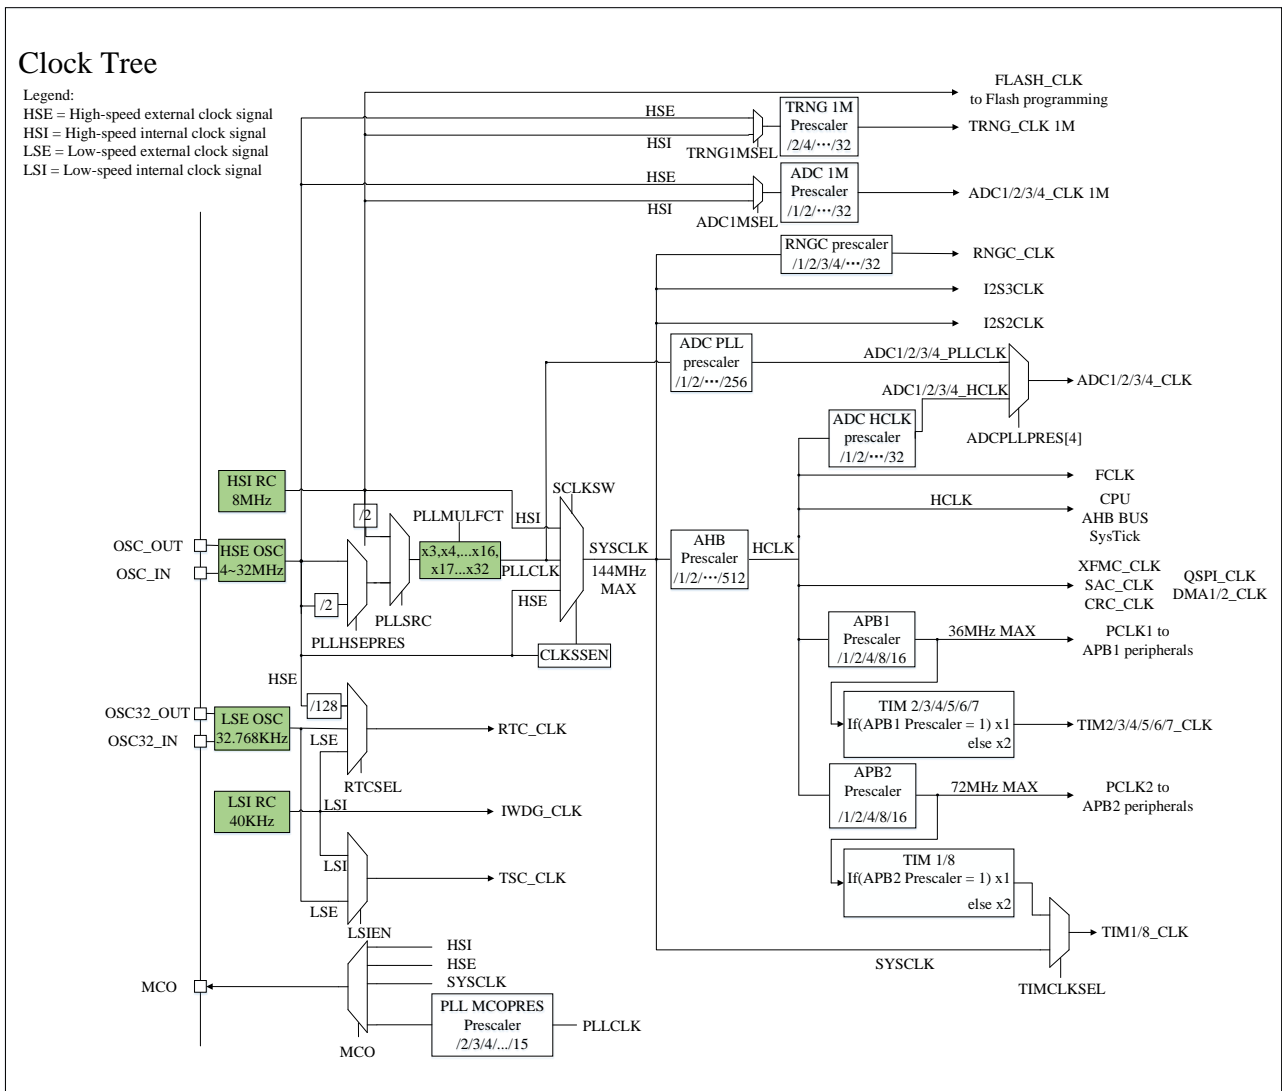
Clock Tree

Legend:
HSE = High-speed external clock signal
HSI = High-speed internal clock signal
LSE = Low-speed external clock signal
LSI = Low-speed internal clock signal

FLASH_CLK
to Flash programming

HSE
HSI
TRNG1MSEL
TRNG 1M
Prescaler
/2/4/···/32
TRNG_CLK 1M

HSE
HSI
ADC1MSEL
ADC 1M
Prescaler
/1/2/···/32
ADC1/2/3/4_CLK 1M

RNGC prescaler
/1/2/3/4/···/32
RNGC_CLK

I2S3CLK

I2S2CLK

ADC PLL
prescaler
/1/2/···/256
ADC1/2/3/4_PLLCLK
ADC1/2/3/4_HCLK
ADC1/2/3/4_CLK
ADC HCLK
prescaler
/1/2/···/32
ADCPLLPRES[4]

FCLK

HCLK
CPU
AHB BUS
SysTick

HSI RC
8MHz
/2
PLLMULFCT
HSI
SCLKSW
OSC_OUT
OSC_IN
HSE OSC
4~32MHz
x3,x4,...x16,
x17...x32
PLLCLK
SYSCLK
144MHz
MAX
AHB
Prescaler
/1/2/···/512
HCLK
XFMC_CLK
SAC_CLK
CRC_CLK
QSPI_CLK
DMA1/2_CLK
/2
PLLSRC
HSE
PLLHSEPRES
CLKSSEN

APB1
Prescaler
/1/2/4/8/16
36MHz MAX
PCLK1 to
APB1 peripherals

HSE
/128
OSC32_OUT
OSC32_IN
LSE OSC
32.768KHz
LSE
RTC_CLK
RTCSEL

TIM 2/3/4/5/6/7
If(APB1 Prescaler = 1) x1
else x2
TIM2/3/4/5/6/7_CLK

LSI RC
40KHz
LSI
IWDG_CLK

APB2
Prescaler
/1/2/4/8/16
72MHz MAX
PCLK2 to
APB2 peripherals

LSI
TSC_CLK
LSE
LSIEN

TIM 1/8
If(APB2 Prescaler = 1) x1
else x2

TIM1/8_CLK
SYSCLK
TIMCLKSEL

HSI
HSE
SYSCLK
MCO
PLL MCOPRES
Prescaler
/2/3/4/.../15
PLLCLK
MCO